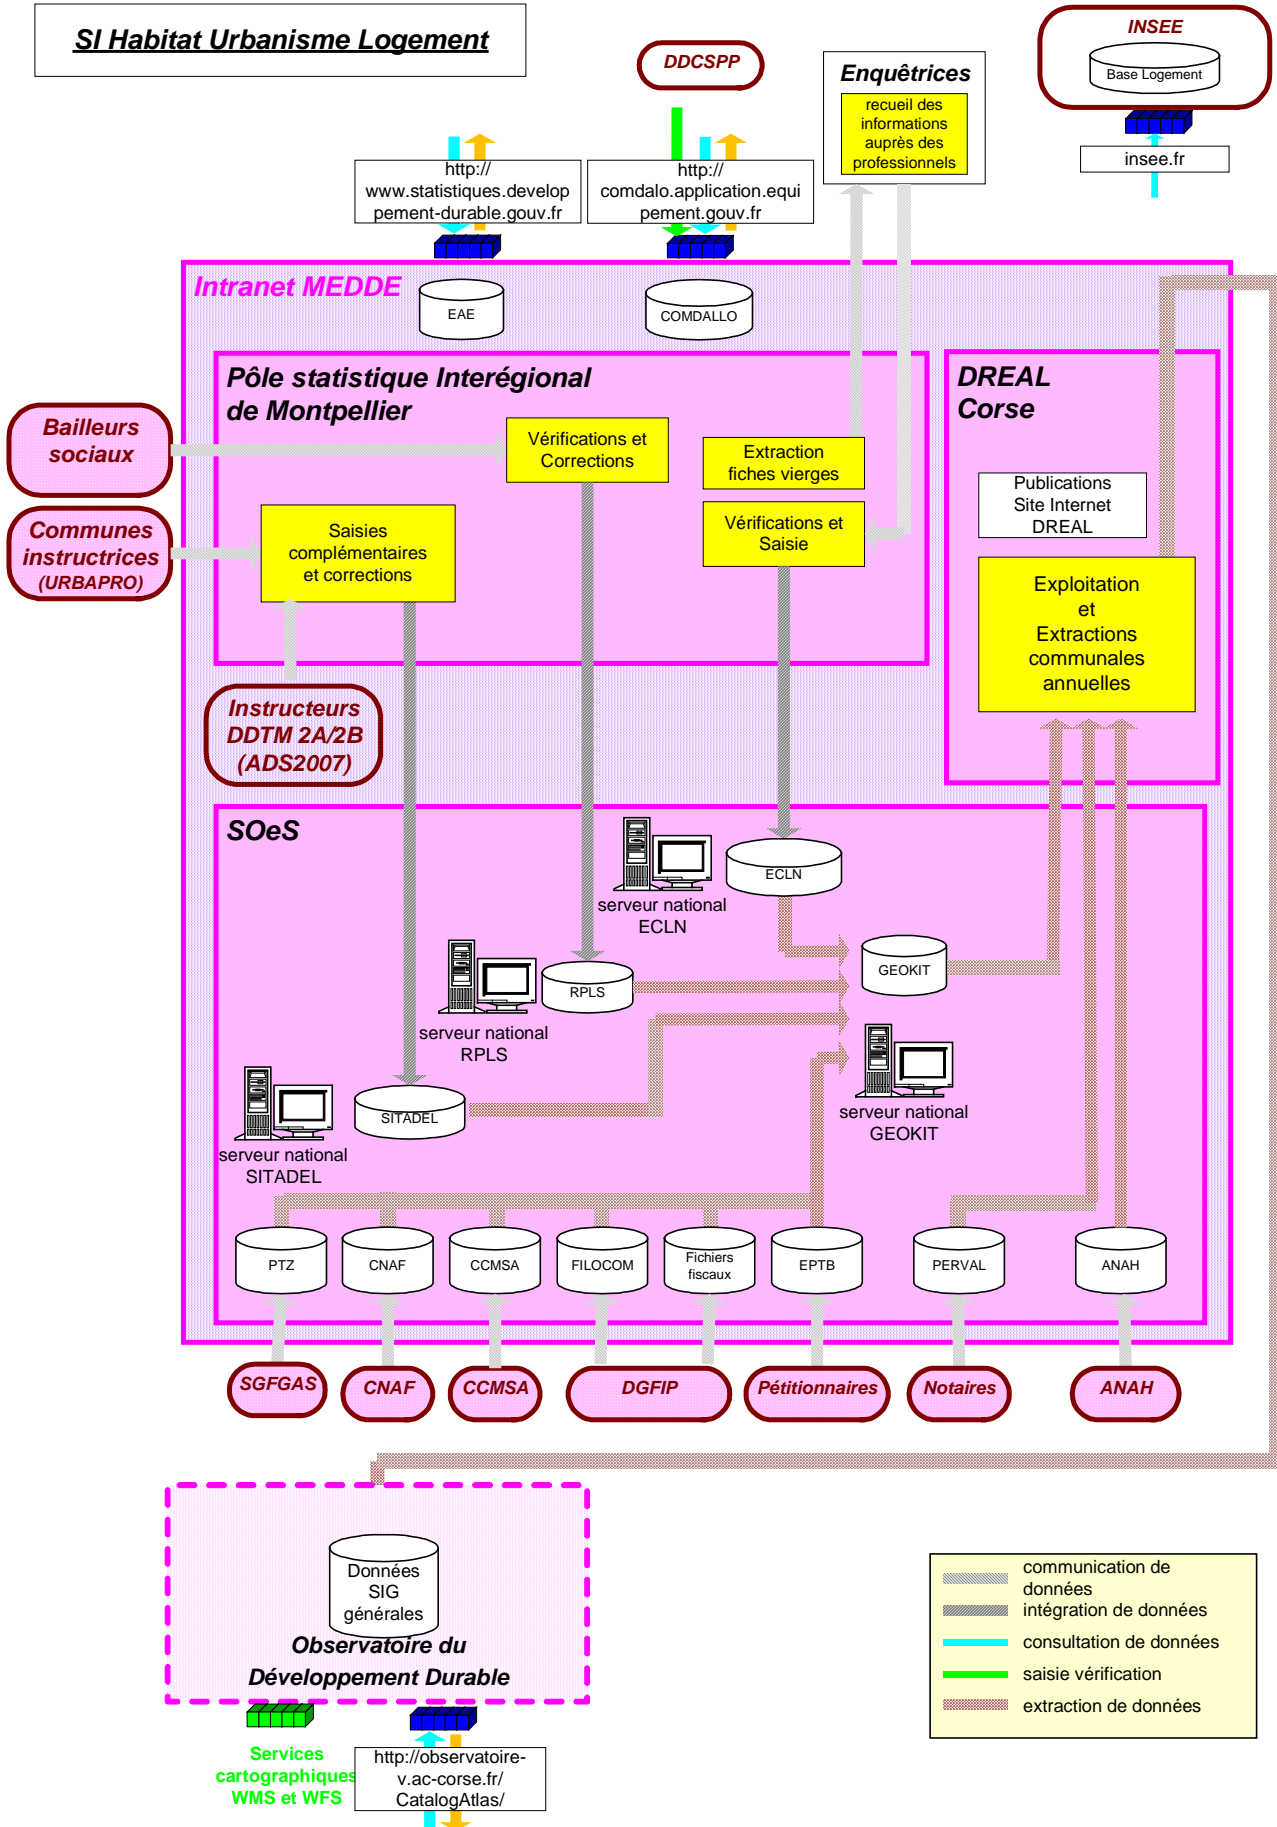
SI Habitat Urbanisme Logement

DDCSPP

Enquêtrices

recueil des informations auprès des professionnels

INSEE

Base Logement

insee.fr

http://www.statistiques.developpement-durable.gouv.fr

http://comdalo.application.equipement.gouv.fr

Intranet MEDDE

EAE

COMDALLO

Pôle statistique Interégional de Montpellier

DREAL Corse

Bailleurs sociaux

Vérifications et Corrections

Extraction fiches vierges

Vérifications et Saisie

Publications Site Internet DREAL

Communes instructrices (URBAPRO)

Saisies complémentaires et corrections

Exploitation et Extractions communales annuelles

Instructeurs DDTM 2A/2B (ADS2007)

SOeS

serveur national ECLN

ECLN

GEOKIT

RPLS

serveur national RPLS

serveur national GEOKIT

SITADEL

serveur national SITADEL

PTZ

CNAF

CCMSA

FILOCOM

Fichiers fiscaux

EPTB

PERVAL

ANAH

SGFGAS

CNAF

CCMSA

DGFIP

Pétitionnaires

Notaires

ANAH

Données SIG générales

Observatoire du Développement Durable

communication de données

intégration de données

consultation de données

saisie vérification

extraction de données

Services cartographiques WMS et WFS

http://observatoire-v.ac-corse.fr/CatalogAtlas/